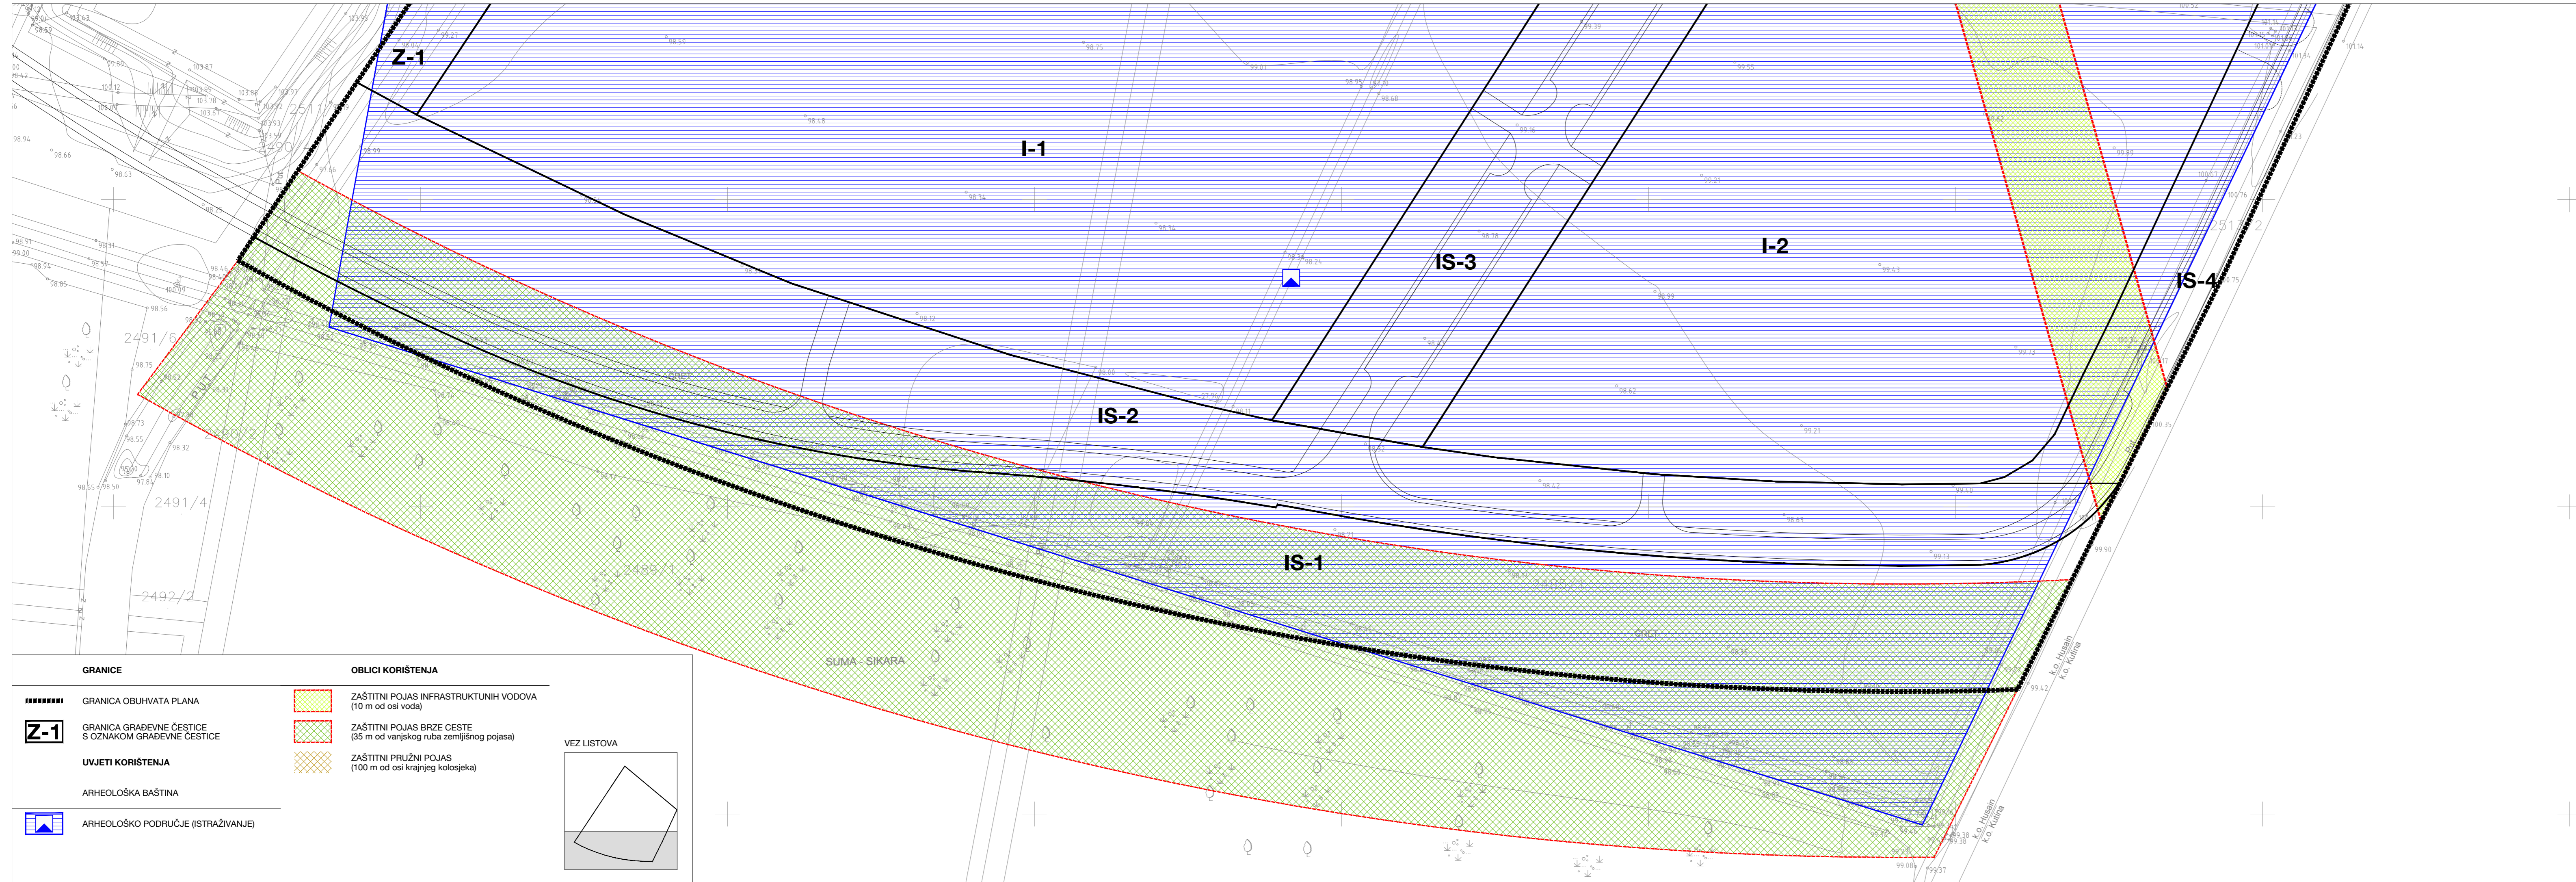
Z-1

I-1

I-2

IS-3

IS-4

IS-2

IS-1

2491/6

2491/4

2492/2

2489/1

ŠUMA - ŠIKARA

k.o. Husain
k.o. Kutina

GRANICE

GRANICA OBUHVATA PLANA

Z-1

GRANICA GRAĐEVNE ČESTICE S OZNAKOM GRAĐEVNE ČESTICE

UVJETI KORIŠTENJA

ARHEOLOŠKA BAŠTINA

ARHEOLOŠKO PODRUČJE (ISTRAŽIVANJE)

OBLICI KORIŠTENJA

ZAŠTITNI POJAS INFRASTRUKTUNIH VODOVA (10 m od osi voda)

ZAŠTITNI POJAS BRZE CESTE (35 m od vanjskog ruba zemljišnog pojasa)

ZAŠTITNI PRUŽNI POJAS (100 m od osi krajnjeg kolosjeka)

VEZ LISTOVA